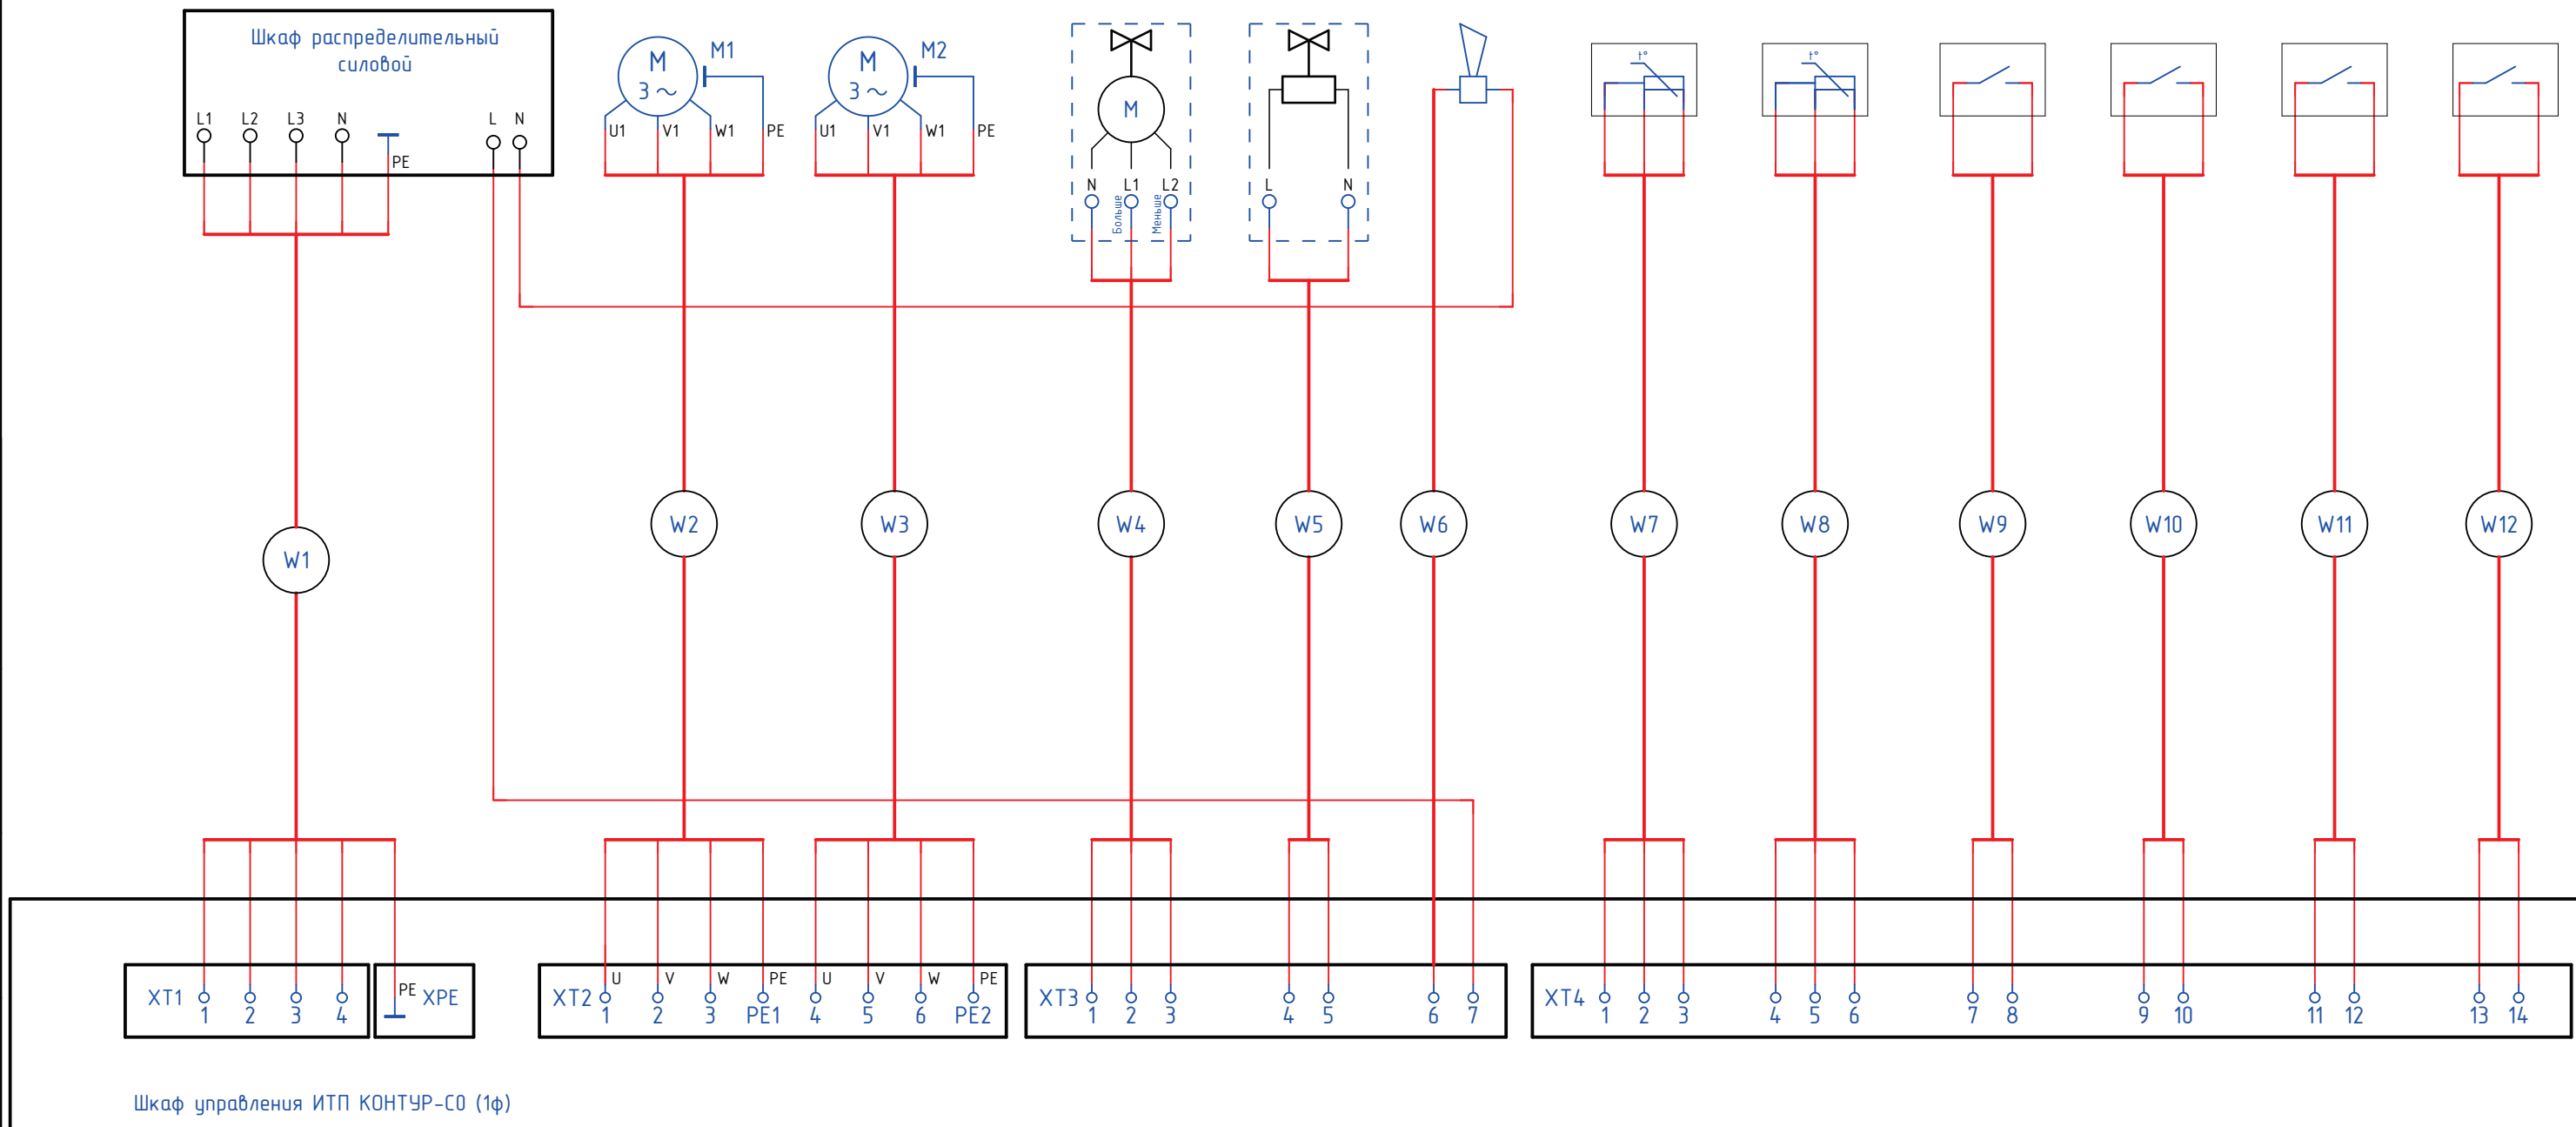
Шкаф распределительный силовой

L1 L2 L3 N PE L N

M 3 ~ M1
U1 V1 W1 PE

M 3 ~ M2
U1 V1 W1 PE

M
N L1 L2
Больше Меньше

L N

t°

t°

W1 W2 W3 W4 W5 W6 W7 W8 W9 W10 W11 W12

XT1 1 2 3 4

PE XPE

XT2 U V W PE U V W PE
1 2 3 PE1 4 5 6 PE2

XT3 1 2 3 4 5 6 7

XT4 1 2 3 4 5 6 7 8 9 10 11 12 13 14

Шкаф управления ИТП КОНТУР-СО (1ф)